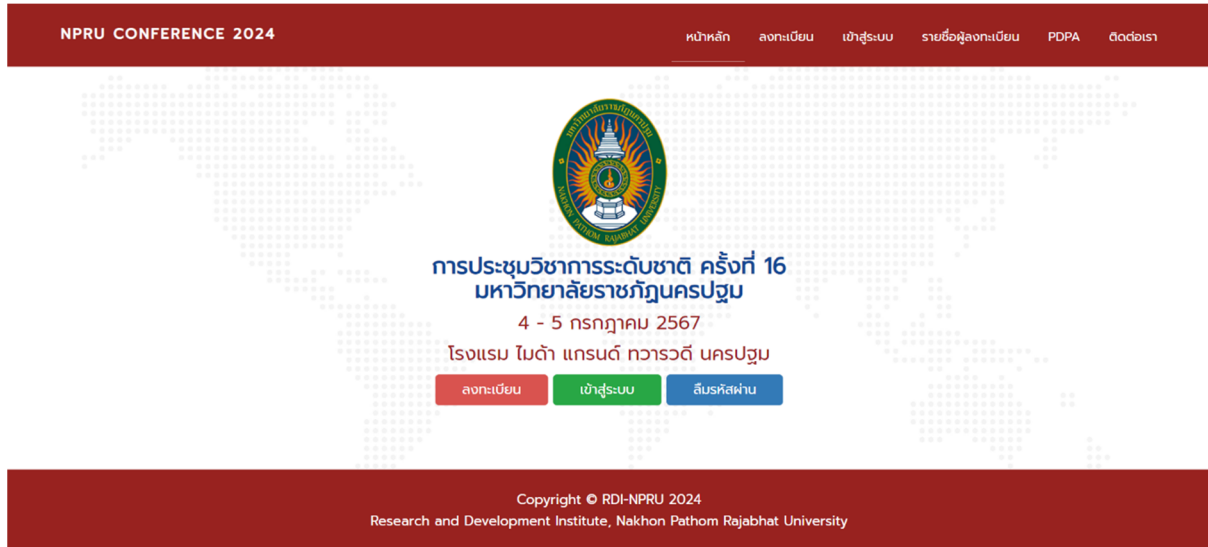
NPRU CONFERENCE 2024

หน้าหลัก ลงทะเบียน เข้าสู่ระบบ รายชื่อผู้ลงทะเบียน PDPA ติดต่อเรา

มหาวิทยาลัยราชภัฏนครปฐม NAKHON PATHOM RAJABHAT UNIVERSITY

การประชุมวิชาการระดับชาติ ครั้งที่ 16
มหาวิทยาลัยราชภัฏนครปฐม

4 - 5 กรกฎาคม 2567

โรงแรม ไมด้า แกรนด์ ทวารวดี นครปฐม

ลงทะเบียน เข้าสู่ระบบ ลืมรหัสผ่าน

Copyright © RDI-NPRU 2024
Research and Development Institute, Nakhon Pathom Rajabhat University